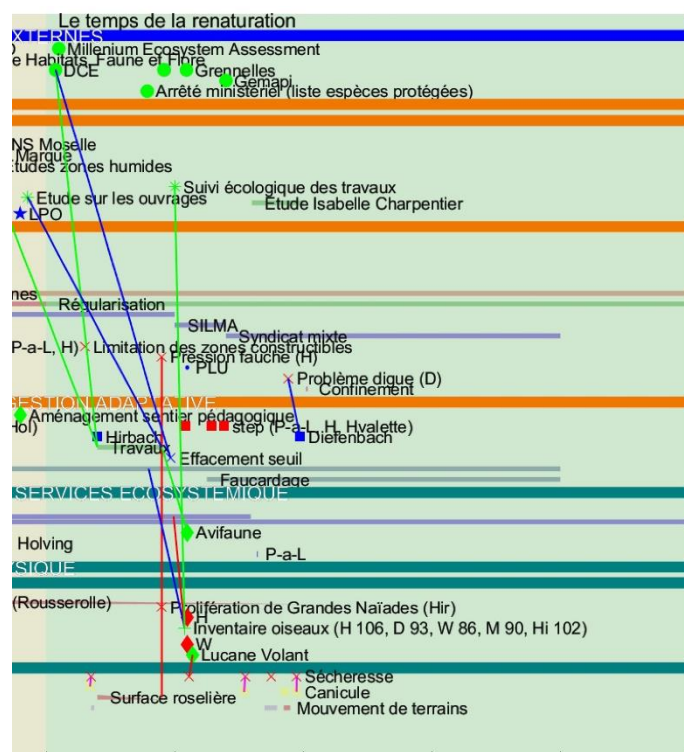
Le temps de la renaturation
XTERNES
Millenium Ecosystem Assessment
e Habitats, Faune et Flore
DCE
Grennelles
Gemapi
Arrêté ministériel (liste espèces protégées)
NS Moselle
Marque
tudes zones humides
Etude sur les ouvrages
Suivi écologique des travaux
Etude Isabelle Charpentier
LPO
nes
Régularisation
SILMA
Syndicat mixte
P-a-L, H)
Limitation des zones constructibles
Pression fauche (H)
PLU
Problème digue (D)
Confinement
ESTION ADAPTATIVE
Aménagement sentier pédagogique
Hol)
Hirbach
step (P-a-L, H, Hvalette)
Diefenbach
Travaux
Effacement seuil
Faucardage
SERVICES ECOSYSTEMIQUE
Avifaune
Holving
P-a-L
SIQUE
(Rousserolle)
Prolifération de Grandes Naïades (Hir)
H
Inventaire oiseaux (H 106, D 93, W 86, M 90, Hi 102)
W
Lucane Volant
Sécheresse
Canicule
Surface roselière
Mouvement de terrains